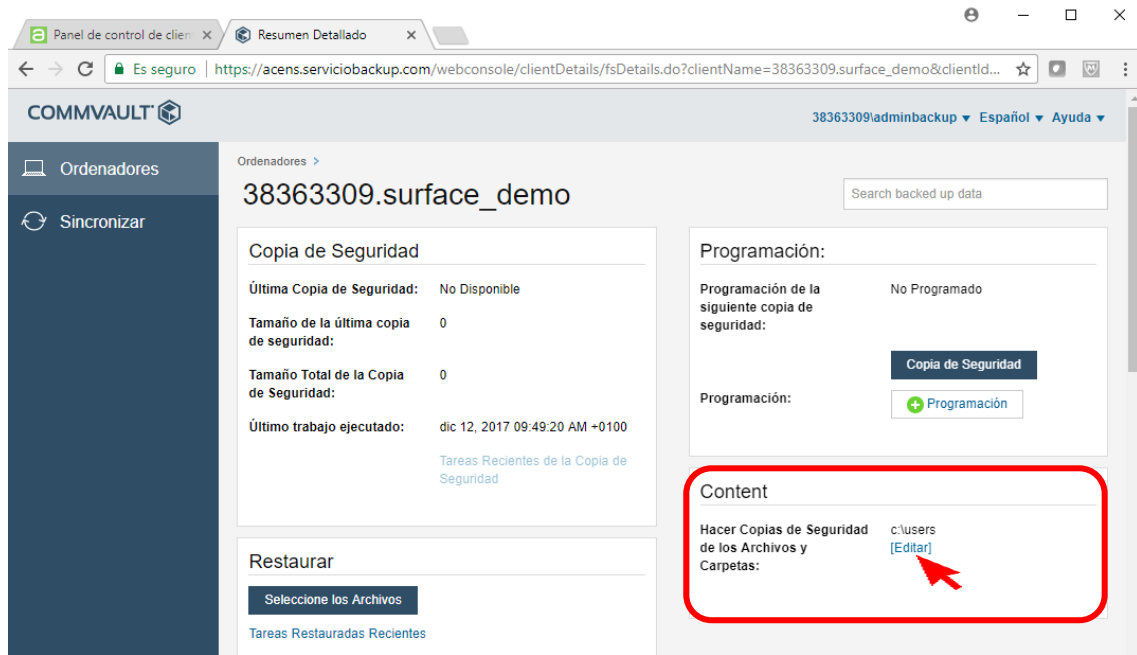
Panel de control de clien ×
Resumen Detallado ×

Es seguro | https://acens.serviciobackup.com/webconsole/clientDetails/fsDetails.do?clientName=38363309.surface_demo&clientId...

COMMVAULT

38363309\adminbackup ▾ Español ▾ Ayuda ▾

Ordenadores

Sincronizar

Ordenadores >

38363309.surface_demo

Search backed up data

Copia de Seguridad

| | |
|---|---|
| Última Copia de Seguridad: | No Disponible |
| Tamaño de la última copia de seguridad: | 0 |
| Tamaño Total de la Copia de Seguridad: | 0 |
| Último trabajo ejecutado: | dic 12, 2017 09:49:20 AM +0100 |

Tareas Recientes de la Copia de Seguridad

Programación:

| | |
|---|---|
| Programación de la siguiente copia de seguridad: | No Programado |

Copia de Seguridad

Programación: Programación

Content

Hacer Copias de Seguridad de los Archivos y Carpetas: c:\users [Editar]

Restaurar

Seleccione los Archivos

Tareas Restauradas Recientes